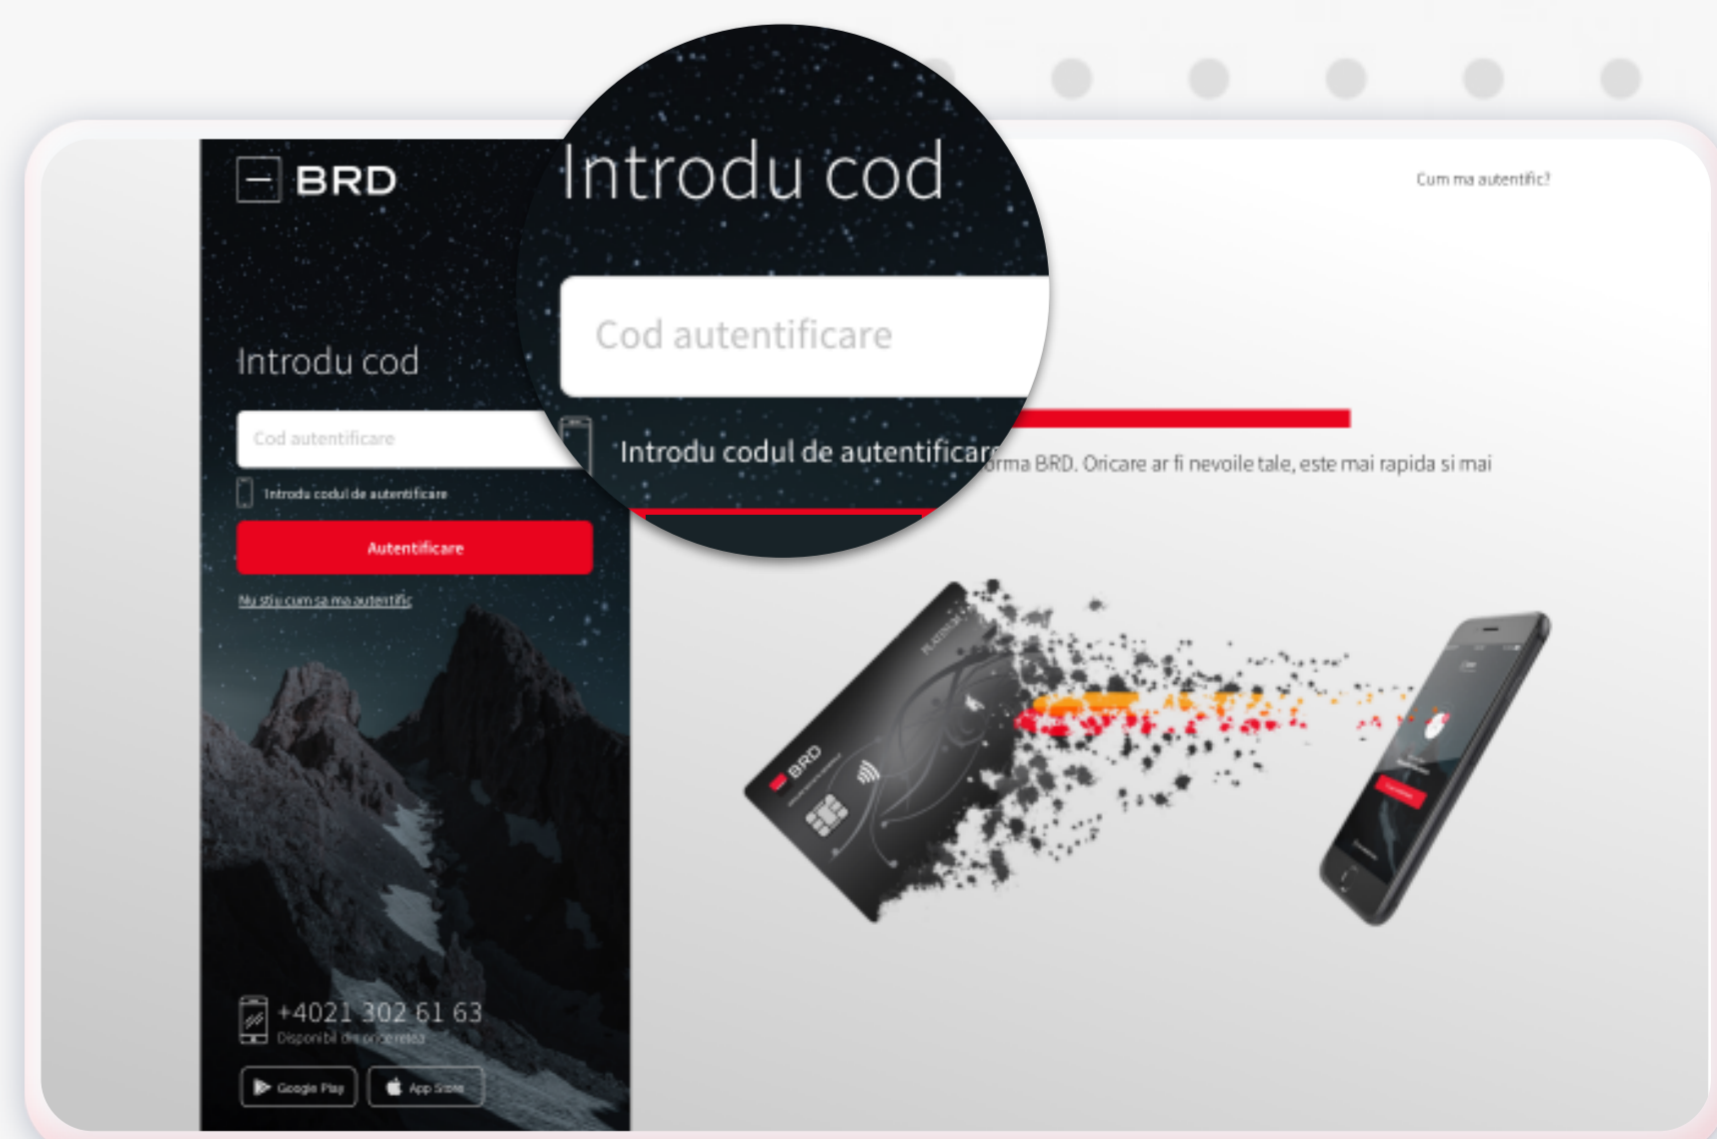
BRD

Introdu cod

Cod autentificare

Introdu codul de autentificare

Autentificare

Nu stiu cum sa ma autentific

Introdu cod

Cod autentificare

Introdu codul de autentificare

Cum ma autentific?

orma BRD. Oricare ar fi nevoile tale, este mai rapida si mai

BRD

PLATINUM

+4021 302 61 63
Disponibil din orice retea

Google Play

App Store